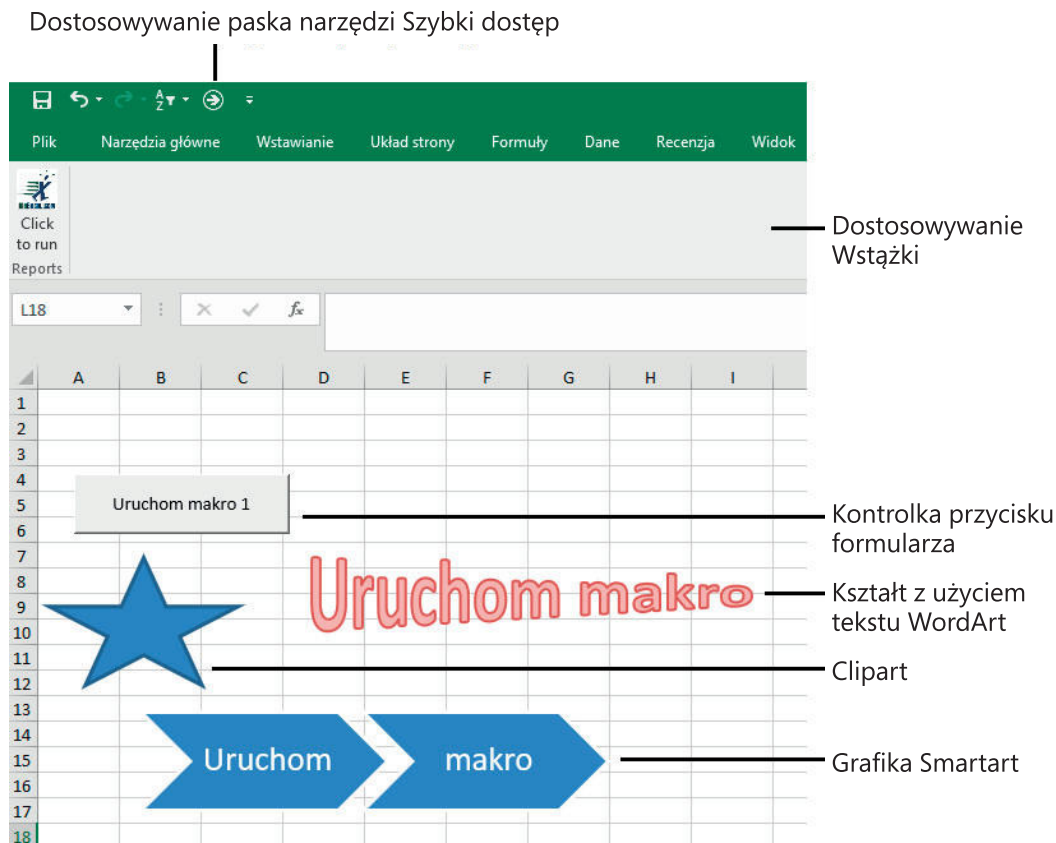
Dostosowywanie paska narzędzi Szybki dostęp

Plik Narzędzia główne Wstawianie Układ strony Formuły Dane Recenzja Widok

Click to run
Reports

Dostosowywanie Wstążki

L18

$f_x$

| | A | B | C | D | E | F | G | H | I |
|---|---|---|---|---|---|---|---|---|---|
| 1 | | | | | | | | | |
| 2 | | | | | | | | | |
| 3 | | | | | | | | | |
| 4 | | | | | | | | | |
| 5 | | | | | | | | | |
| 6 | | | | | | | | | |
| 7 | | | | | | | | | |
| 8 | | | | | | | | | |
| 9 | | | | | | | | | |
| 10 | | | | | | | | | |
| 11 | | | | | | | | | |
| 12 | | | | | | | | | |
| 13 | | | | | | | | | |
| 14 | | | | | | | | | |
| 15 | | | | | | | | | |
| 16 | | | | | | | | | |
| 17 | | | | | | | | | |
| 18 | | | | | | | | | |

Uruchom makro 1

Kontrolka przycisku formularza

Uruchom makro

Kształt z użyciem tekstu WordArt

Clipart

Uruchom makro

Grafika Smartart